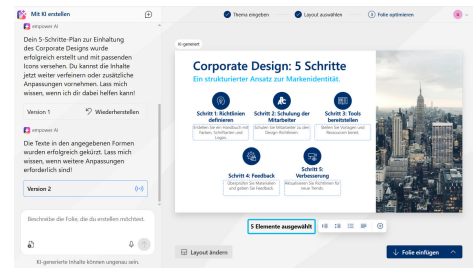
Mit KI erstellen

empower AI

Dein 5-Schritte-Plan zur Einhaltung des Corporate Designs wurde erfolgreich erstellt und mit passenden Icons versehen. Du kannst die Inhalte jetzt weiter verfeinern oder zusätzliche Anpassungen vornehmen. Lass mich wissen, wenn ich dir dabei helfen kann!

Version 1

Wiederherstellen

empower AI

Die Texte in den angegebenen Formen wurden erfolgreich gekürzt. Lass mich wissen, wenn weitere Anpassungen erforderlich sind!

Version 2

Beschreibe die Folie, die du erstellen möchtest.

KI-generierte Inhalte können ungenau sein.

Thema eingeben

Layout auswählen

3 Folie optimieren

KI-generiert

Corporate Design: 5 Schritte

Ein strukturierter Ansatz zur Markenidentität.

Schritt 1: Richtlinien definieren

Erstellen Sie ein Handbuch mit Farben, Schriftarten und Logos.

Schritt 2: Schulung der Mitarbeiter

Schulen Sie Mitarbeiter zu den Design-Richtlinien.

Schritt 3: Tools bereitstellen

Stellen Sie Vorlagen und Ressourcen bereit.

Schritt 4: Feedback

Überprüfen Sie Materialien und geben Sie Feedback.

Schritt 5: Verbesserung

Aktualisieren Sie Richtlinien für neue Trends.

5 Elemente ausgewählt

Layout ändern

Folie einfügen